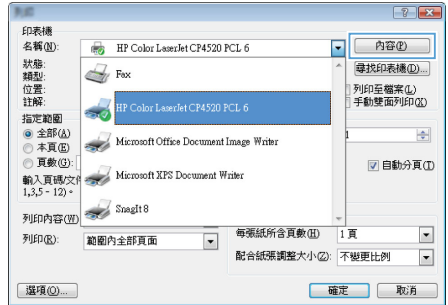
印表機
名稱(N): HP Color LaserJet CP4520 PCL 6
內容(P)
狀態:
類型:
位置:
註解:
Fax
尋找印表機(D)...
HP Color LaserJet CP4520 PCL 6
列印至檔案(L)
手動雙面列印(X)
指定範圍
全部(A)
本頁(E)
頁數(G):
Microsoft Office Document Image Writer
1
自動分頁(T)
輸入頁碼/文件
1,3,5 - 12)。
Microsoft XPS Document Writer
SnagIt 8
列印內容(W)
列印(R): 範圍內全部頁面
每張紙含頁數(H) 1頁
配合紙張調整大小(Z): 不變更比例
選項(O)...
確定
取消